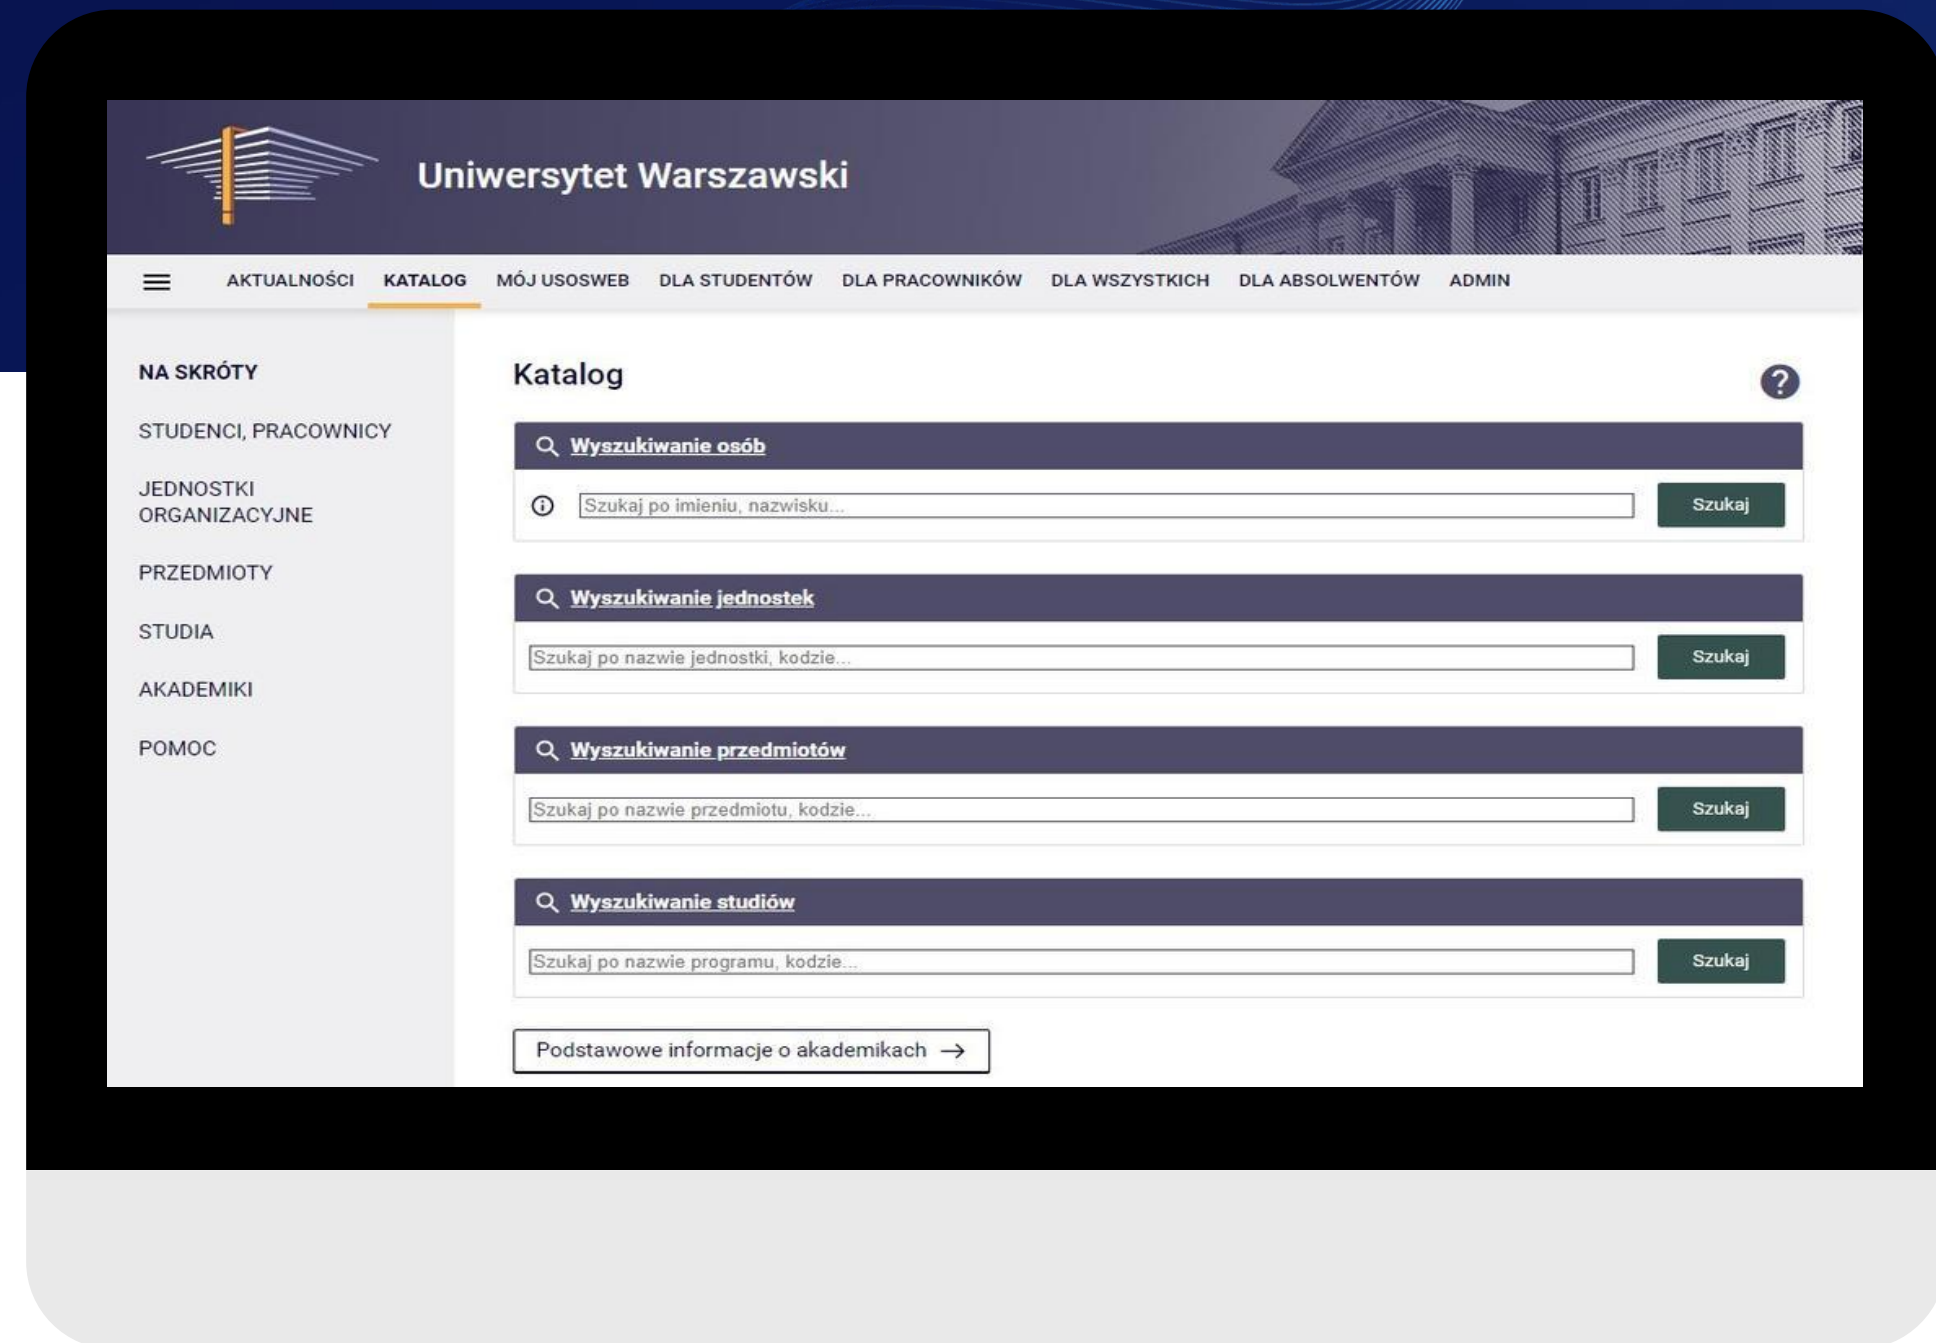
Uniwersytet Warszawski

AKTUALNOŚCI KATALOG MÓJ USOSWEB DLA STUDENTÓW DLA PRACOWNIKÓW DLA WSZYSTKICH DLA ABSOLWENTÓW ADMIN

NA SKRÓTY

STUDENCI, PRACOWNICY

JEDNOSTKI ORGANIZACYJNE

PRZEDMIOTY

STUDIA

AKADEMIKI

POMOC

Katalog

?

Wyszukiwanie osób

Szukaj po imieniu, nazwisku...

Szukaj

Wyszukiwanie jednostek

Szukaj po nazwie jednostki, kodzie...

Szukaj

Wyszukiwanie przedmiotów

Szukaj po nazwie przedmiotu, kodzie...

Szukaj

Wyszukiwanie studiów

Szukaj po nazwie programu, kodzie...

Szukaj

Podstawowe informacje o akademikach →